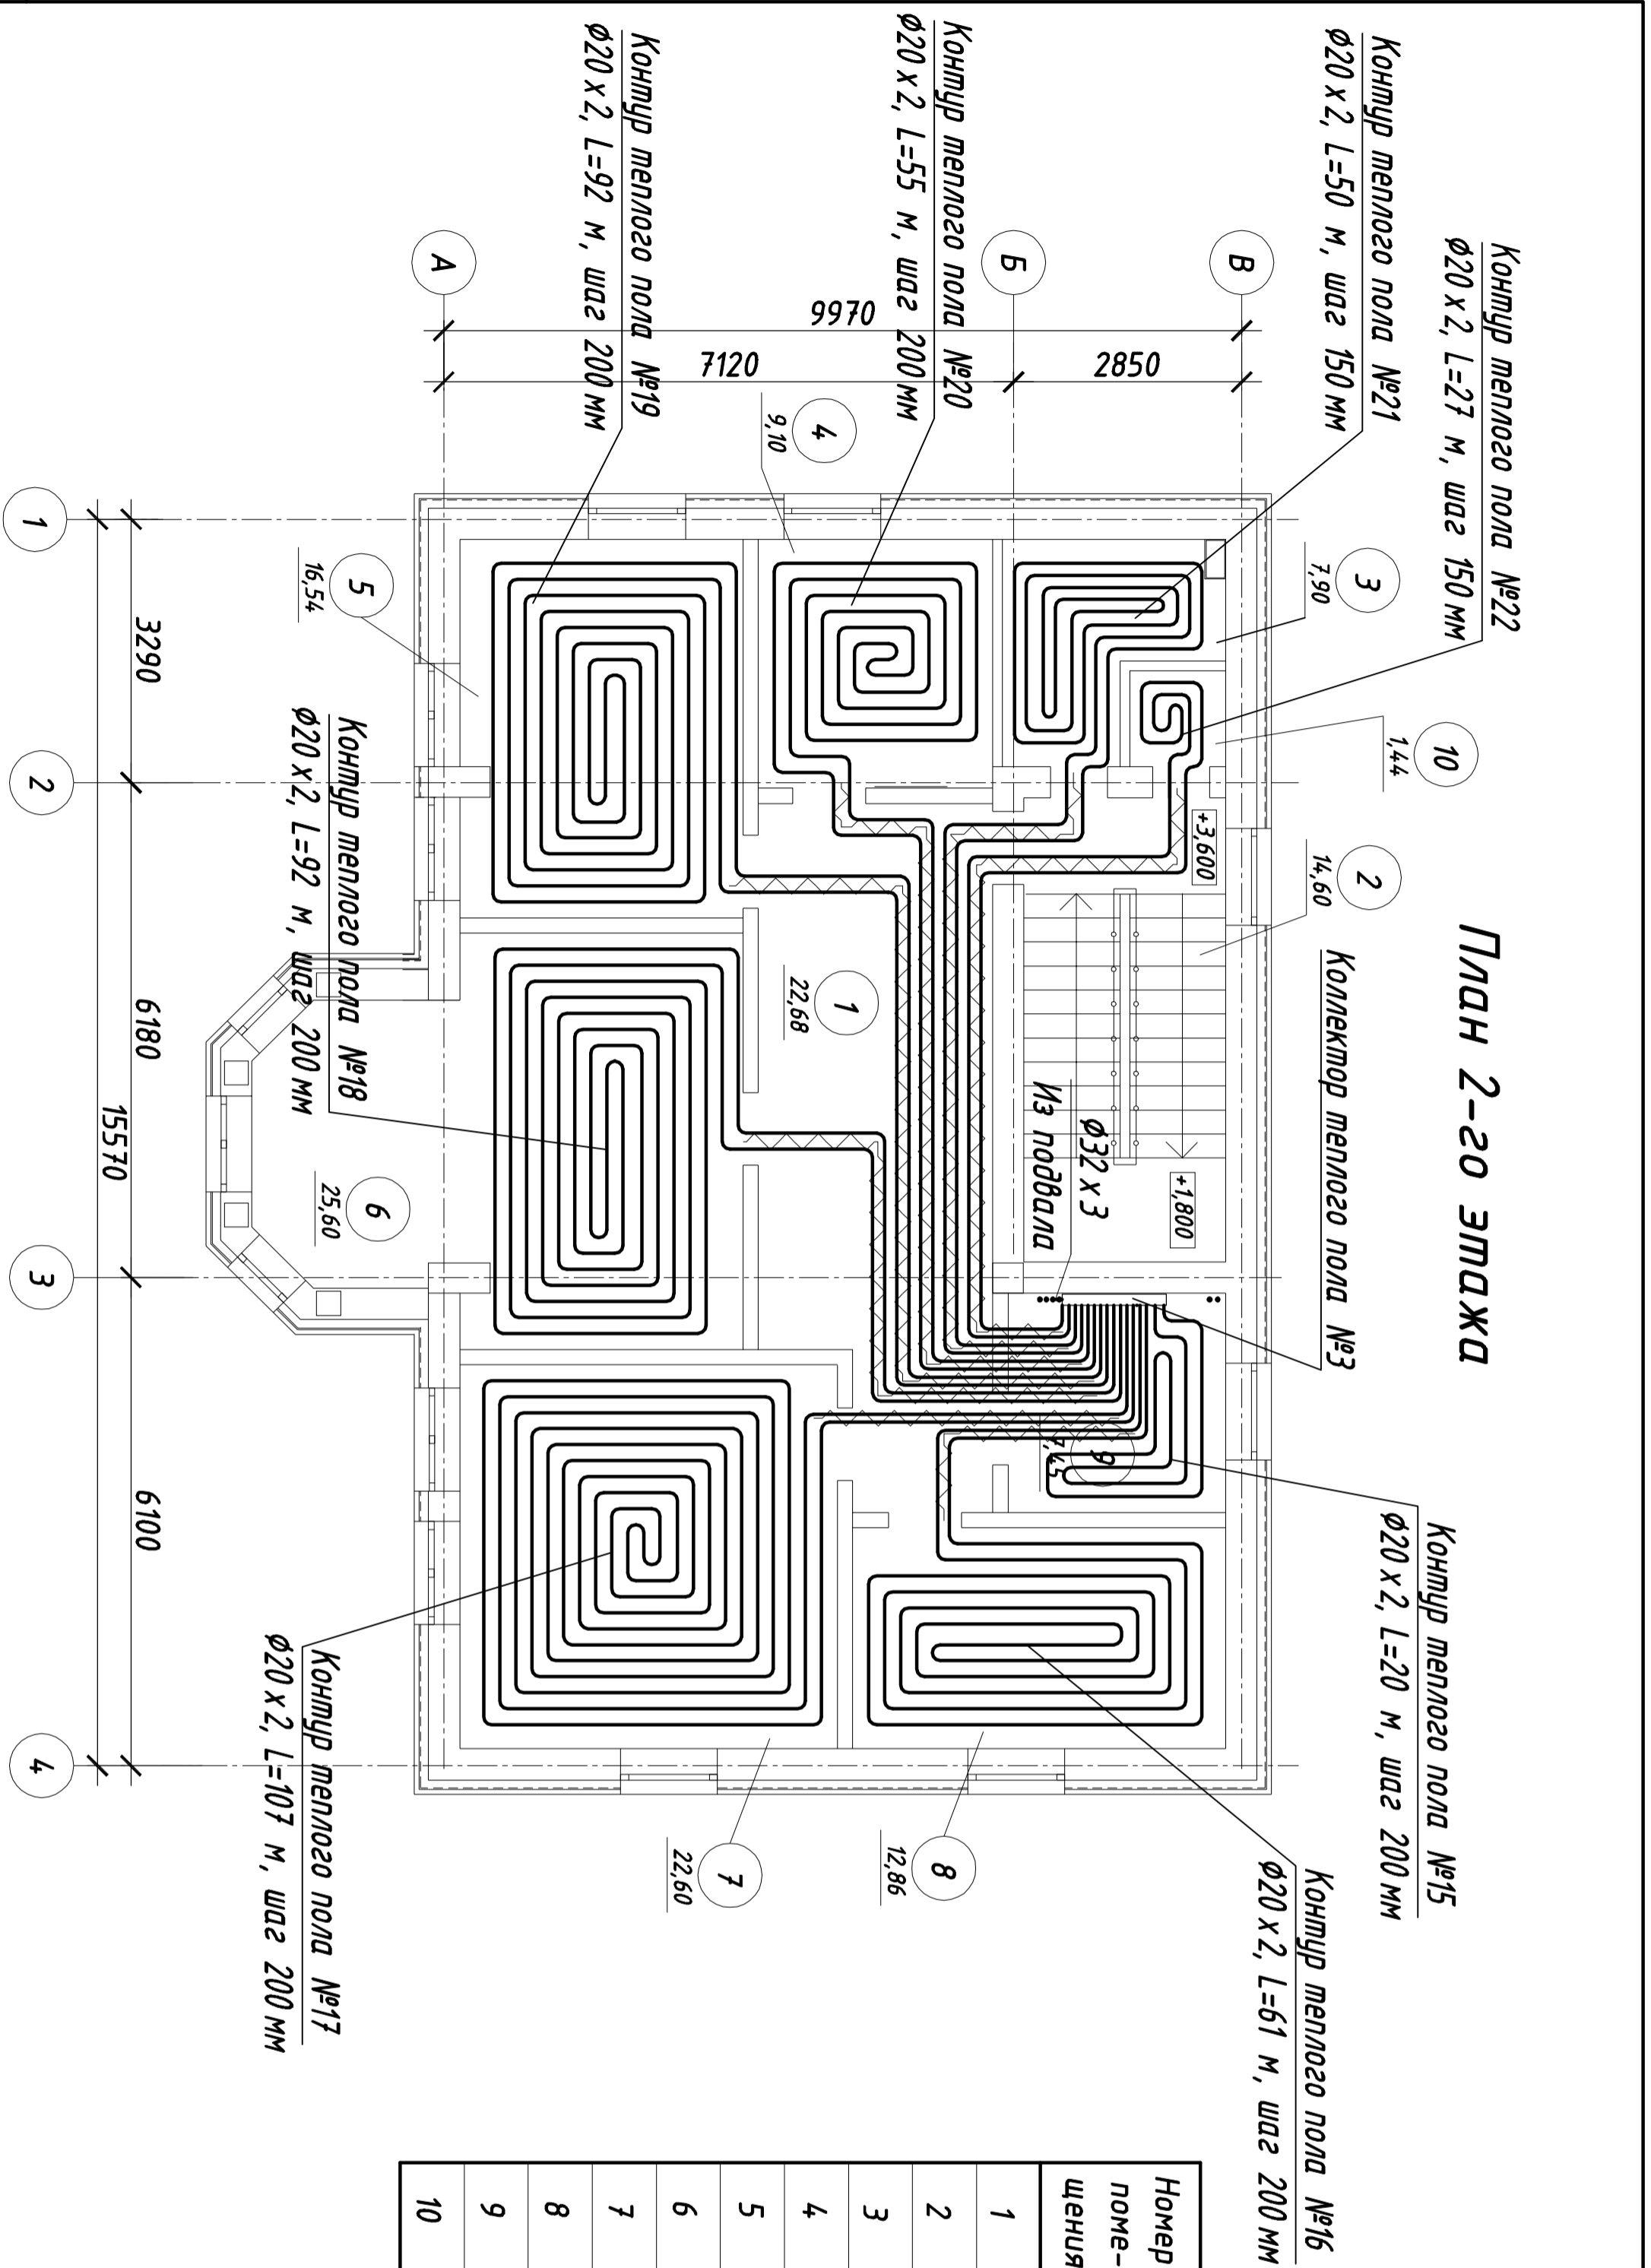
План 2-го этажа

Контур теплого пола №22
Ø20 x 2, L=27 м, шаг 150 мм

Контур теплого пола №21
Ø20 x 2, L=50 м, шаг 150 мм

Контур теплого пола №20
Ø20 x 2, L=55 м, шаг 200 мм

Контур теплого пола №19
Ø20 x 2, L=92 м, шаг 200 мм

Контур теплого пола №18
Ø20 x 2, L=92 м, шаг 200 мм

Контур теплого пола №17
Ø20 x 2, L=107 м, шаг 200 мм

Контур теплого пола №16
Ø20 x 2, L=61 м, шаг 200 мм

Контур теплого пола №15
Ø20 x 2, L=20 м, шаг 200 мм

Коллектор теплого пола №3

Ø32 x 3
Из подвала

А Б В
9970
7120
2850

1 2 3 4
3290
6180
6100
15570

+3,600
+1,800

1 22,68
2 14,60
3 7,90
4 9,10
5 16,54
6 25,60
7 22,60
8 12,86
9 7,45
10 1,44

| Номер поме-щения |
|---|
| 1 |
| 2 |
| 3 |
| 4 |
| 5 |
| 6 |
| 7 |
| 8 |
| 9 |
| 10 |